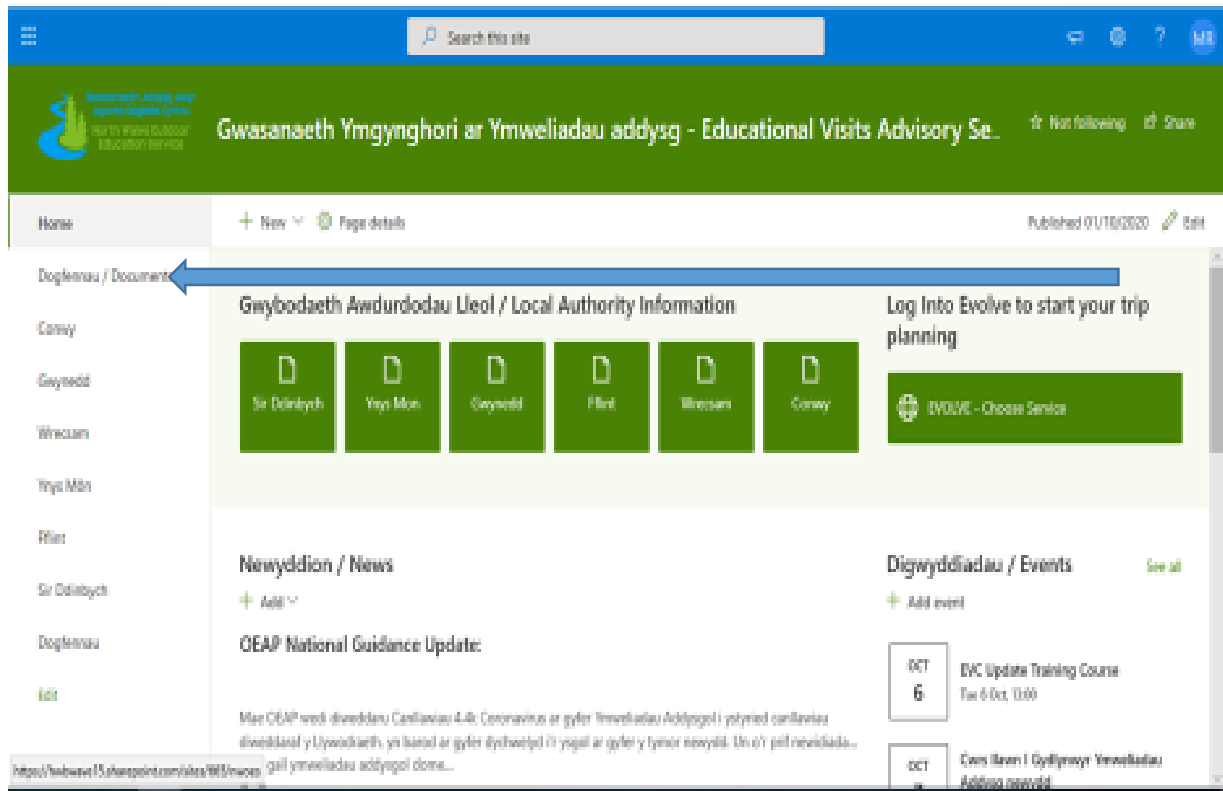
Search this site

MR

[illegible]
North Wales Outdoor Education Service

Gwasanaeth Ymgynghori ar Ymweliadau addysg - Educational Visits Advisory Se...

Not following Share

Home

Dogfennau / Documents

Conwy

Gwynedd

Wrecsam

Ynys Môn

Fflint

Sir Ddinbych

Dogfennau

Edit

New Page details

Published 01/10/2020 Edit

Gwybodaeth Awdurdodau Lleol / Local Authority Information

Sir Ddinbych

Ynys Mon

Gwynedd

Fflint

Wrecsam

Conwy

Log Into Evolve to start your trip planning

EVOLVE - Choose Service

Newyddion / News

Add

OEAP National Guidance Update:

Mae OEAP wedi diweddaru Canllawiau 4.4k Coronavirus ar gyfer Ymweliadau Addysgol i ystyried canllawiau diweddaraf y Llywodraeth, yn benod ar gyfer dychwelyd i'r ysgol ar gyfer y tymor newydd. Un o'r prif newidiadau... gall ymweliadau addysgol dome...

Digwyddiadau / Events

See all

Add event

OCT 6

EVC Update Training Course

Tue 6 Oct, 13:00

OCT

Cwrs Ilawn i Gydlynwyr Ymweliadau Addysg newydd

https://hwbwave15.sharepoint.com/sites/WES/nwoes